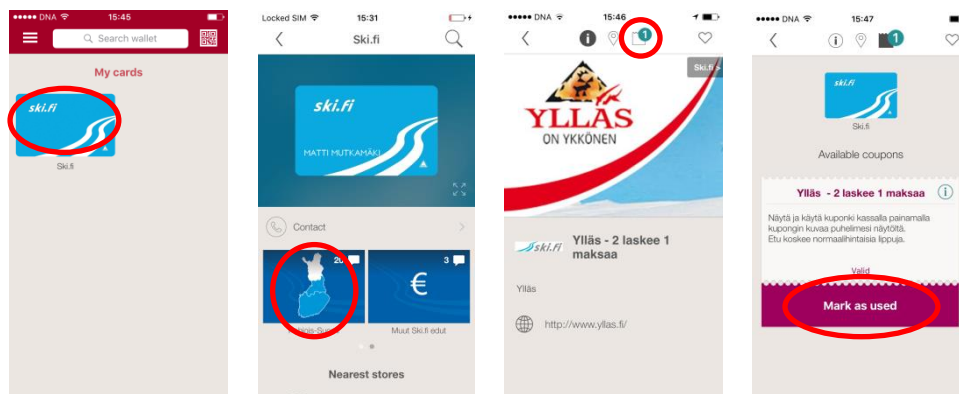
●●●●● DNA 15:45

Search wallet

My cards

ski.fi

Ski.fi

Locked SIM 15:31

Ski.fi

ski.fi

MATTI MUTKAMÄKI

Contact

20

3

€

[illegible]-Suo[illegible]

Muut Ski.fi edut

Nearest stores

●●●●● DNA 15:46

1

Ski.fi

YLLÄS ON YKKÖNEN

ski.fi

Ylläs - 2 laskee 1 maksaa

Ylläs

http://www.yllas.fi/

●●●●● DNA 15:47

1

ski.fi

Ski.fi

Available coupons

Ylläs - 2 laskee 1 maksaa

Näytä ja käytä kuponki kassalla painamalla kupongin kuvaa puhelimesi näytöltä. Etu koskee normaalihintaisia lippuja.

Valid

Mark as used